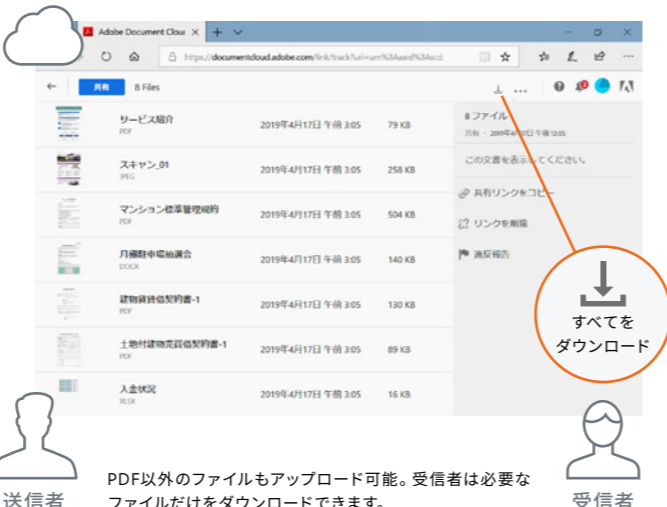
Adobe Document Clou

https://documentcloud.adobe.com/link/track?uri=urn%3Aaaid%3Ascd

共有 8 Files

| | | | |
|---|---|---|---|
| サービス紹介 PDF | 2019年4月17日 午前 3:05 | 79 KB |
| スキャン_01 JPEG | 2019年4月17日 午前 3:05 | 258 KB |
| マンション標準管理規約 PDF | 2019年4月17日 午前 3:05 | 504 KB |
| 月極駐車場抽選会 DOCX | 2019年4月17日 午前 3:05 | 140 KB |
| 建物賃貸借契約書-1 PDF | 2019年4月17日 午前 3:05 | 130 KB |
| 土地付建物売買仮契約書-1 PDF | 2019年4月17日 午前 3:05 | 89 KB |
| 入金状況 XLSX | 2019年4月17日 午前 3:05 | 16 KB |

8 ファイル
共有 ・ 2019年4月17日 午前 3:05

この文書を表示してください。

共有リンクをコピー

リンクを削除

違反報告

すべてを
ダウンロード

送信者

PDF以外のファイルもアップロード可能。受信者は必要なファイルだけをダウンロードできます。

受信者